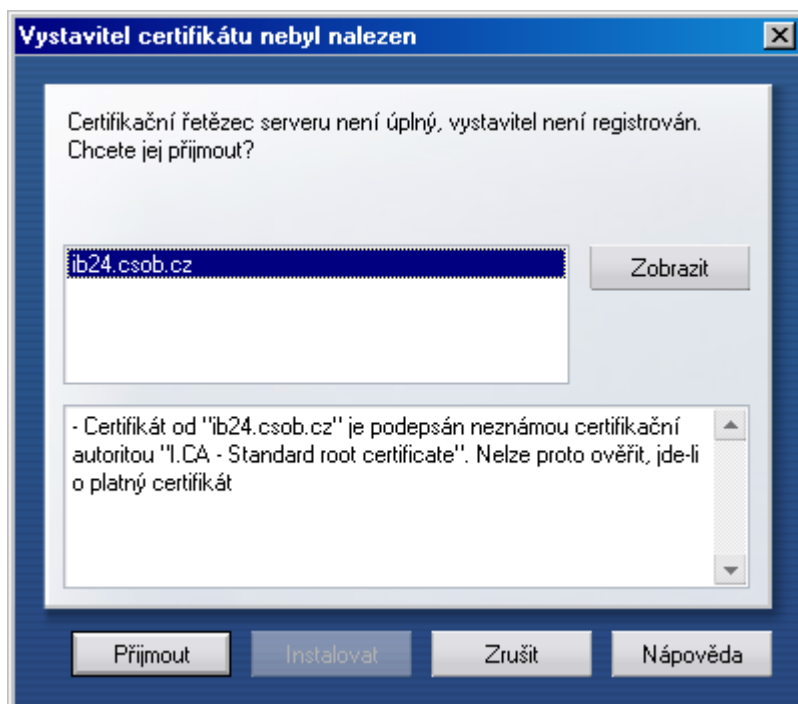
Vystavitel certifikátu nebyl nalezen

Certifikační řetězec serveru není úplný, vystavitel není registrován. Chcete jej přijmout?

ib24.csob.cz

Zobrazit

- Certifikát od "ib24.csob.cz" je podepsán neznámou certifikační autoritou "I.CA - Standard root certificate". Nelze proto ověřit, jde-li o platný certifikát

Přijmout

Instalovat

Zrušit

Nápověda